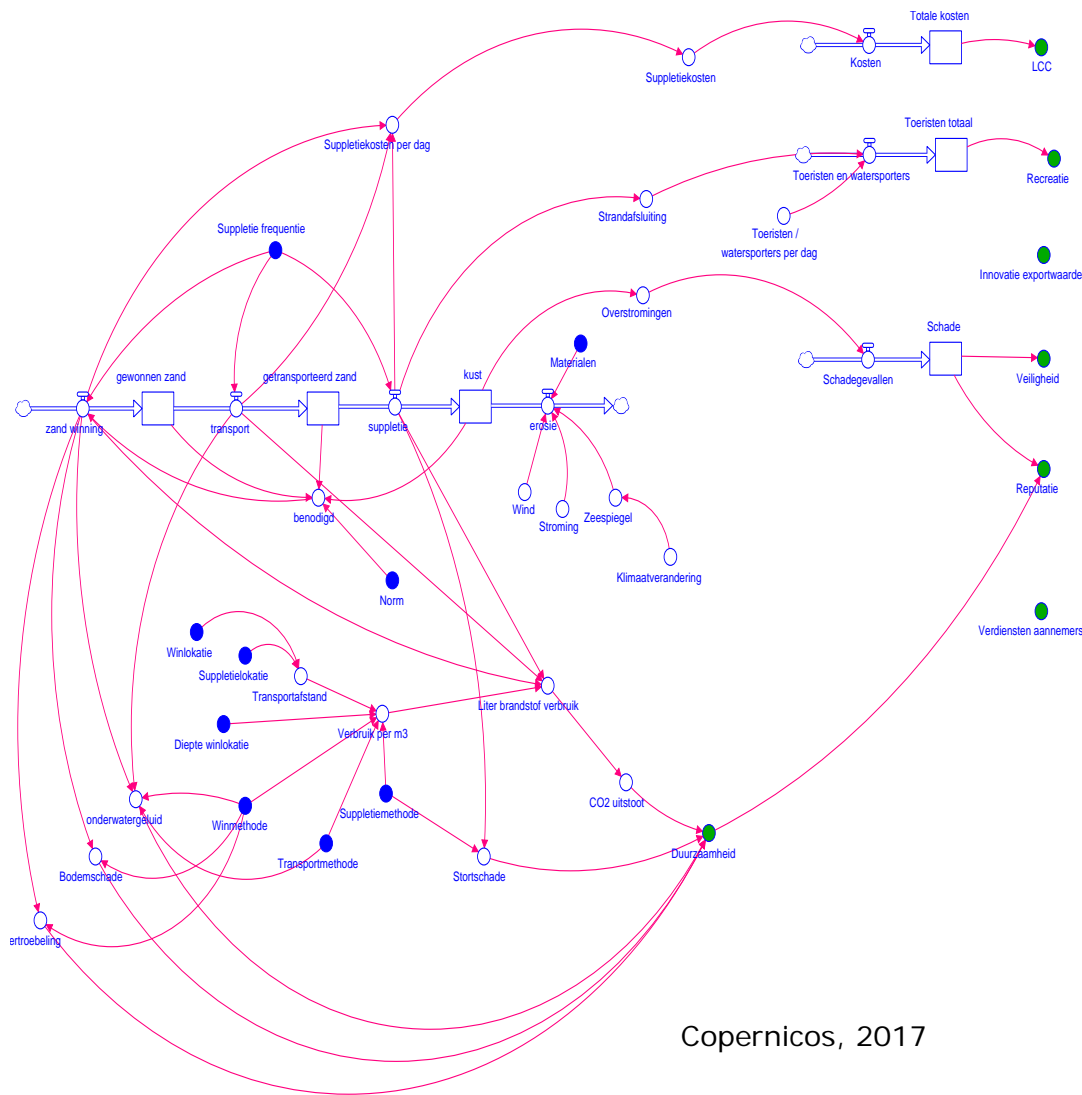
Totale kosten

Kosten

LCC

Suppletiekosten

Suppletiekosten per dag

Toeristen totaal

Toeristen en watersporters

Recreatie

Strandafsluiting

Toeristen / watersporters per dag

Suppletie frequentie

Innovatie exportwaarde

Overstromingen

Schade

Materialen

Schadegevallen

Veiligheid

gewonnen zand

getransporteerd zand

kust

zand winning

transport

suppletie

erosie

Reputatie

benodigd

Wind

Stroming

Zeespiegel

Klimaatverandering

Norm

Verdiensten aannemers

Winlokatie

Suppletielokatie

Transportafstand

Liter brandstof verbruik

Diepte winlokatie

Verbruik per m3

CO2 uitstoot

onderwatergeluid

Winmethode

Suppletiemethode

Duurzaamheid

Bodemschade

Transportmethode

Stortschade

ertroebeling

Copernicos, 2017